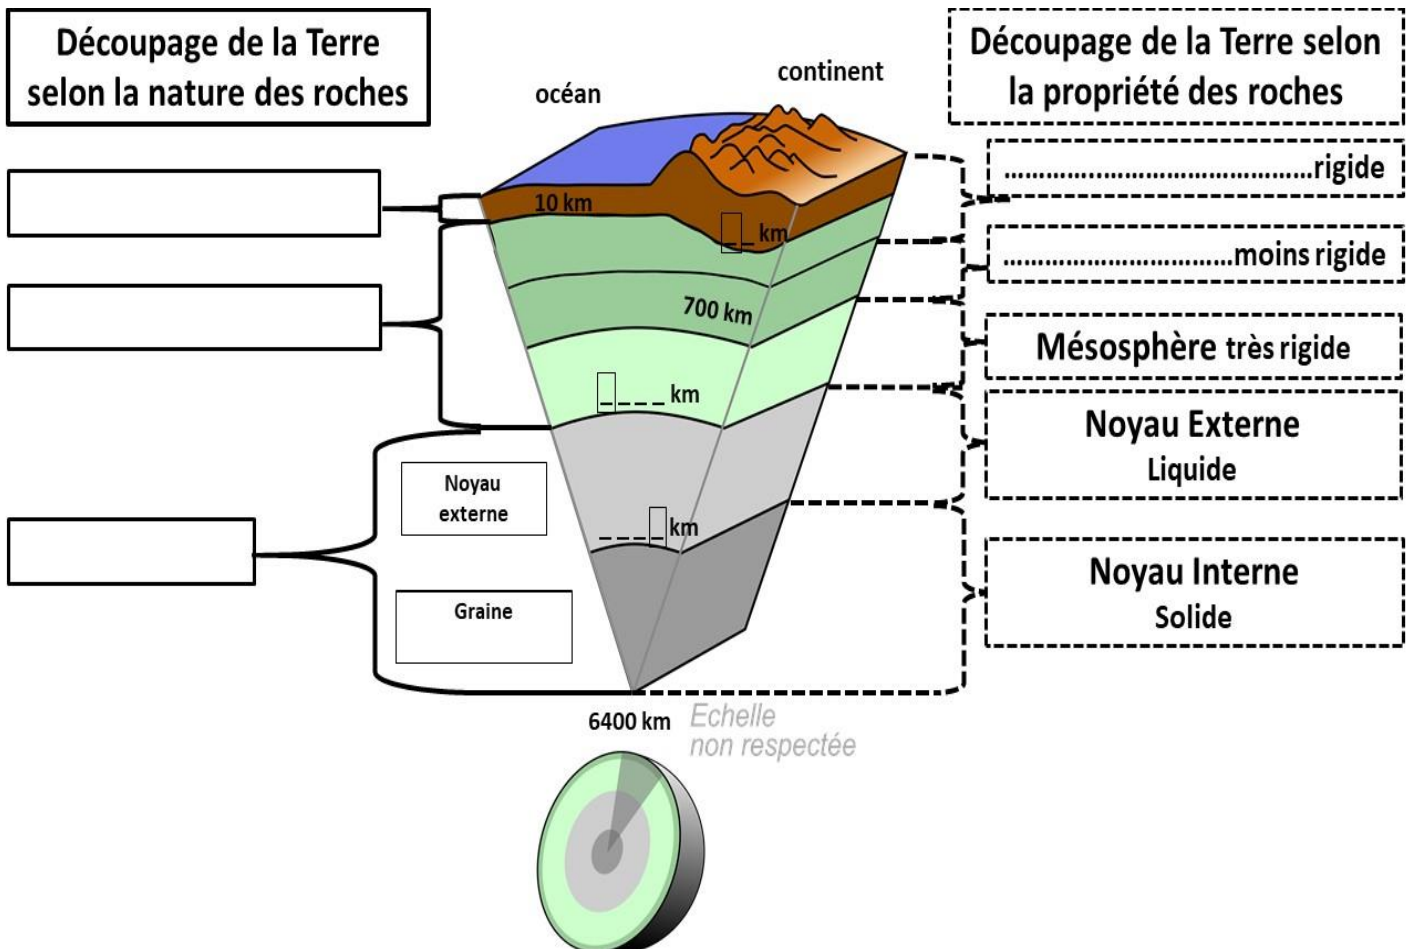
Découpage de la Terre selon la nature des roches

océan

continent

Découpage de la Terre selon la propriété des roches

……………………………………rigide

10 km

__ km

…………………………moins rigide

700 km

Mésosphère très rigide

____ km

Noyau Externe
Liquide

Noyau externe

___ km

Noyau Interne
Solide

Graine

6400 km

Echelle non respectée